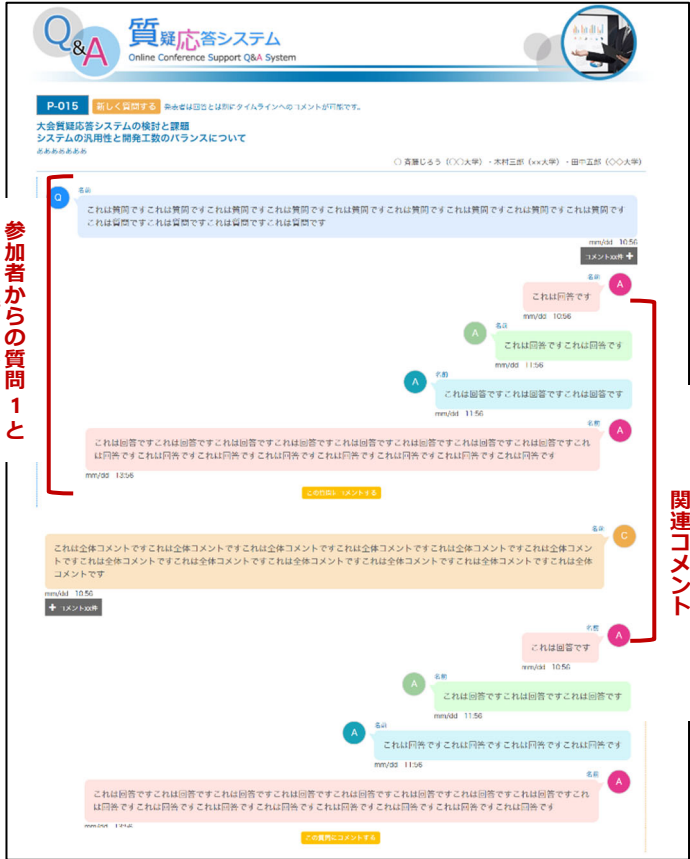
Q&A 質疑応答システム
Online Conference Support Q&A System

P-015 新しく質問する 発表者は回答とは別にタイムラインへのコメントが可能です。

大会質疑応答システムの検討と課題
システムの汎用性と開発工数のバランスについて
あああああああ

〇 斉藤じろう（〇〇大学）・木村三郎（××大学）・田中五郎（◇◇大学）

参加者からの質問1と

Q 名前
これは質問ですこれは質問ですこれは質問ですこれは質問ですこれは質問ですこれは質問ですこれは質問ですこれは質問ですこれは質問ですこれは質問ですこれは質問ですこれは質問ですこれは質問です
mm/dd 10:56
コメントxx件 +

A 名前
これは回答です
mm/dd 10:56

A 名前
これは回答ですこれは回答です
mm/dd 11:56

A 名前
これは回答ですこれは回答ですこれは回答です
mm/dd 11:56

A 名前
これは回答ですこれは回答ですこれは回答ですこれは回答ですこれは回答ですこれは回答ですこれは回答ですこれは回答ですこれは回答ですこれは回答ですこれは回答ですこれは回答ですこれは回答ですこれは回答ですこれは回答ですこれは回答ですこれは回答です
mm/dd 13:56
この質問にコメントする

関連コメント

C 名前
これは全体コメントですこれは全体コメントですこれは全体コメントですこれは全体コメントですこれは全体コメントですこれは全体コメントですこれは全体コメントですこれは全体コメントですこれは全体コメントですこれは全体コメントですこれは全体コメントですこれは全体コメントです
mm/dd 10:56
+ コメントxx件

A 名前
これは回答です
mm/dd 10:56

A 名前
これは回答ですこれは回答です
mm/dd 11:56

A 名前
これは回答ですこれは回答ですこれは回答ですこれは回答です
mm/dd 11:56

A 名前
これは回答ですこれは回答ですこれは回答ですこれは回答ですこれは回答ですこれは回答ですこれは回答ですこれは回答ですこれは回答ですこれは回答ですこれは回答ですこれは回答ですこれは回答ですこれは回答ですこれは回答ですこれは回答ですこれは回答です
mm/dd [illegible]
この質問にコメントする